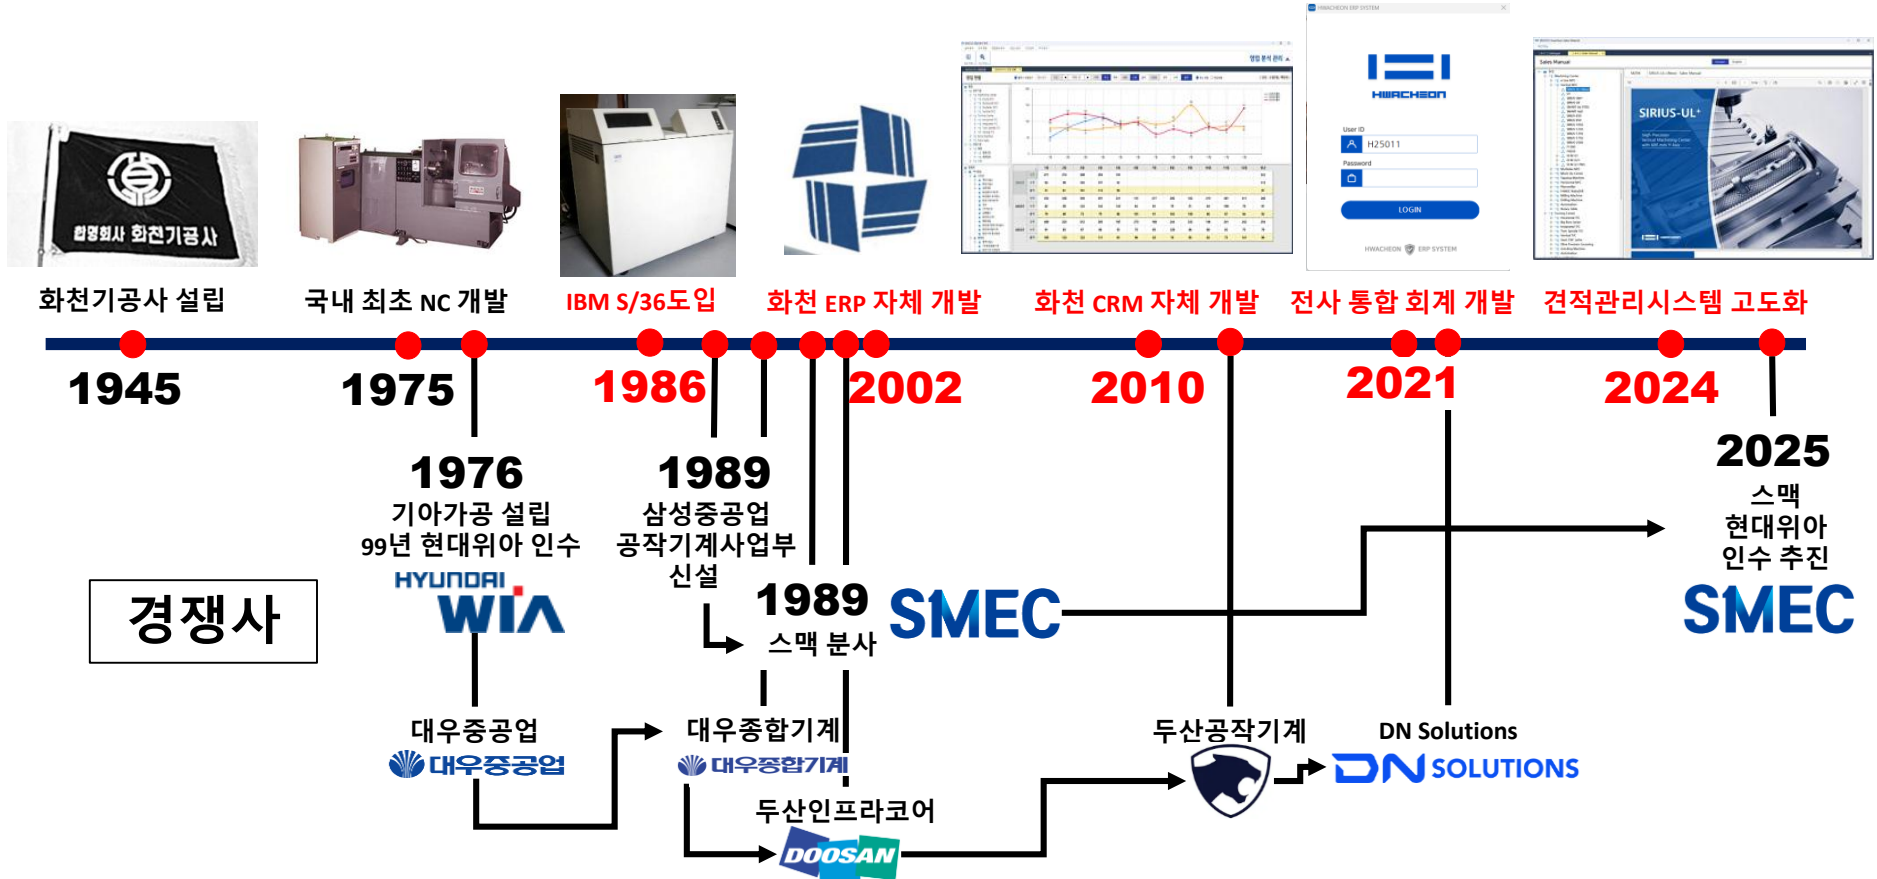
합명회사 화천기공사

HWACHEON

User ID

H25011

Password

LOGIN

HWACHEON ERP SYSTEM

SIRIUS-UL+

화천기공사 설립

국내 최초 NC 개발

IBM S/36도입

화천 ERP 자체 개발

화천 CRM 자체 개발

전사 통합 회계 개발

견적관리시스템 고도화

1945

1975

1986

2002

2010

2021

2024

1976
기아가공 설립
99년 현대위아 인수

HYUNDAI WIA

1989
삼성중공업
공작기계사업부
신설

2025
스맥
현대위아
인수 추진

경쟁사

1989
스맥 분사

SMEC

SMEC

대우중공업

대우중공업

대우종합기계

대우종합기계

두산인프라코어

DOOSAN

두산공작기계

DN Solutions

DN SOLUTIONS